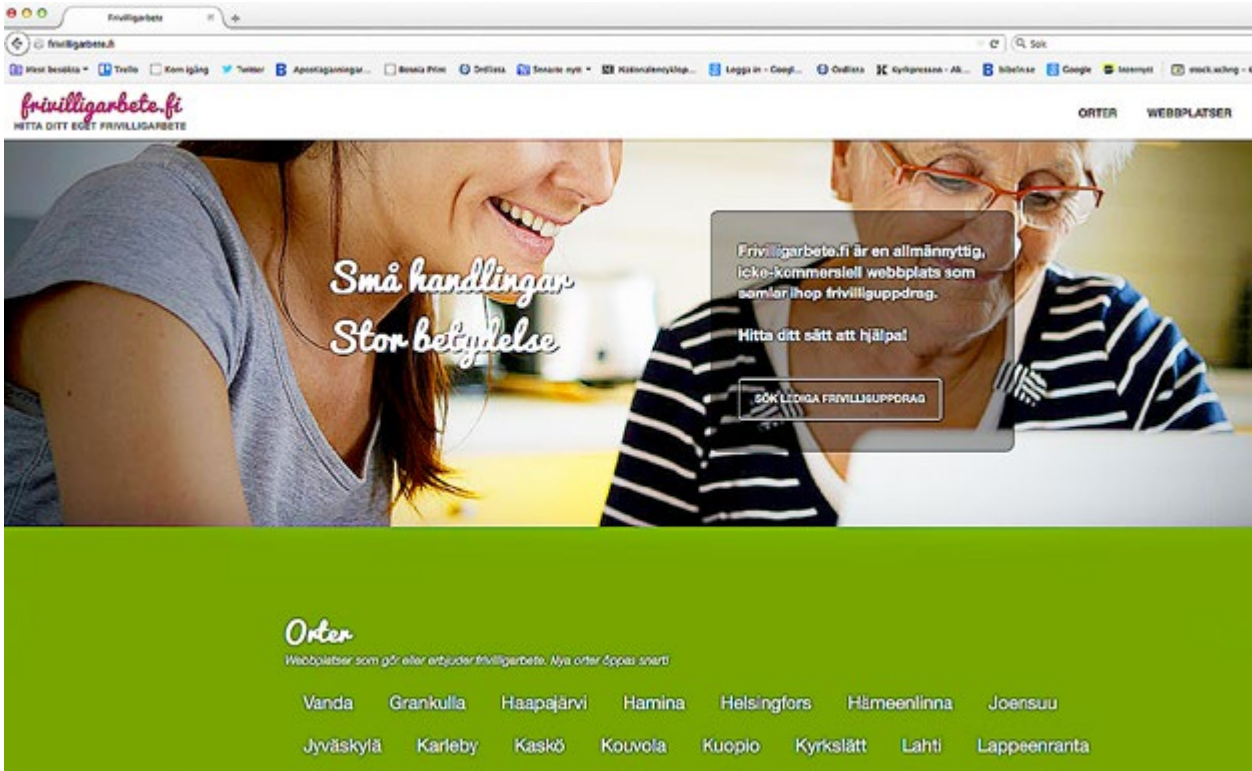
Frivilligarbete
frivilligarbete.fi
Sök
Mest besökta Trello Kom igång Twitter Apostagaaniagar... Bosnia Print Ordlista Senaste nytt Historialeksikop... Logga in - Googl... Ordlista Kyrkpressen - Ak... bibelnse Google Issennyt stock.xchng

frivilligarbete.fi
HITTA DITT EGET FRIVILLIGARBETE

ORTER WEBBPLATSER

Små handlingar
Stor betydelse

Frivilligarbete.fi är en allmännyttig, icke-kommersiell webbplats som samlar ihop frivilliguppdrag.

Hitta ditt sätt att hjälpa!

SÖK LEDIGA FRIVILLIGUPPDRAG

Orter
Webbplatser som gör eller erbjuder frivilligarbete. Nya orter öppas snart!

Vanda Grankulla Haapajärvi Hamina Helsingfors Hämeenlinna Joensuu
Jyväskylä Karleby Kaskö Kouvola Kuopio Kyrkslätt Lahti Lappeenranta